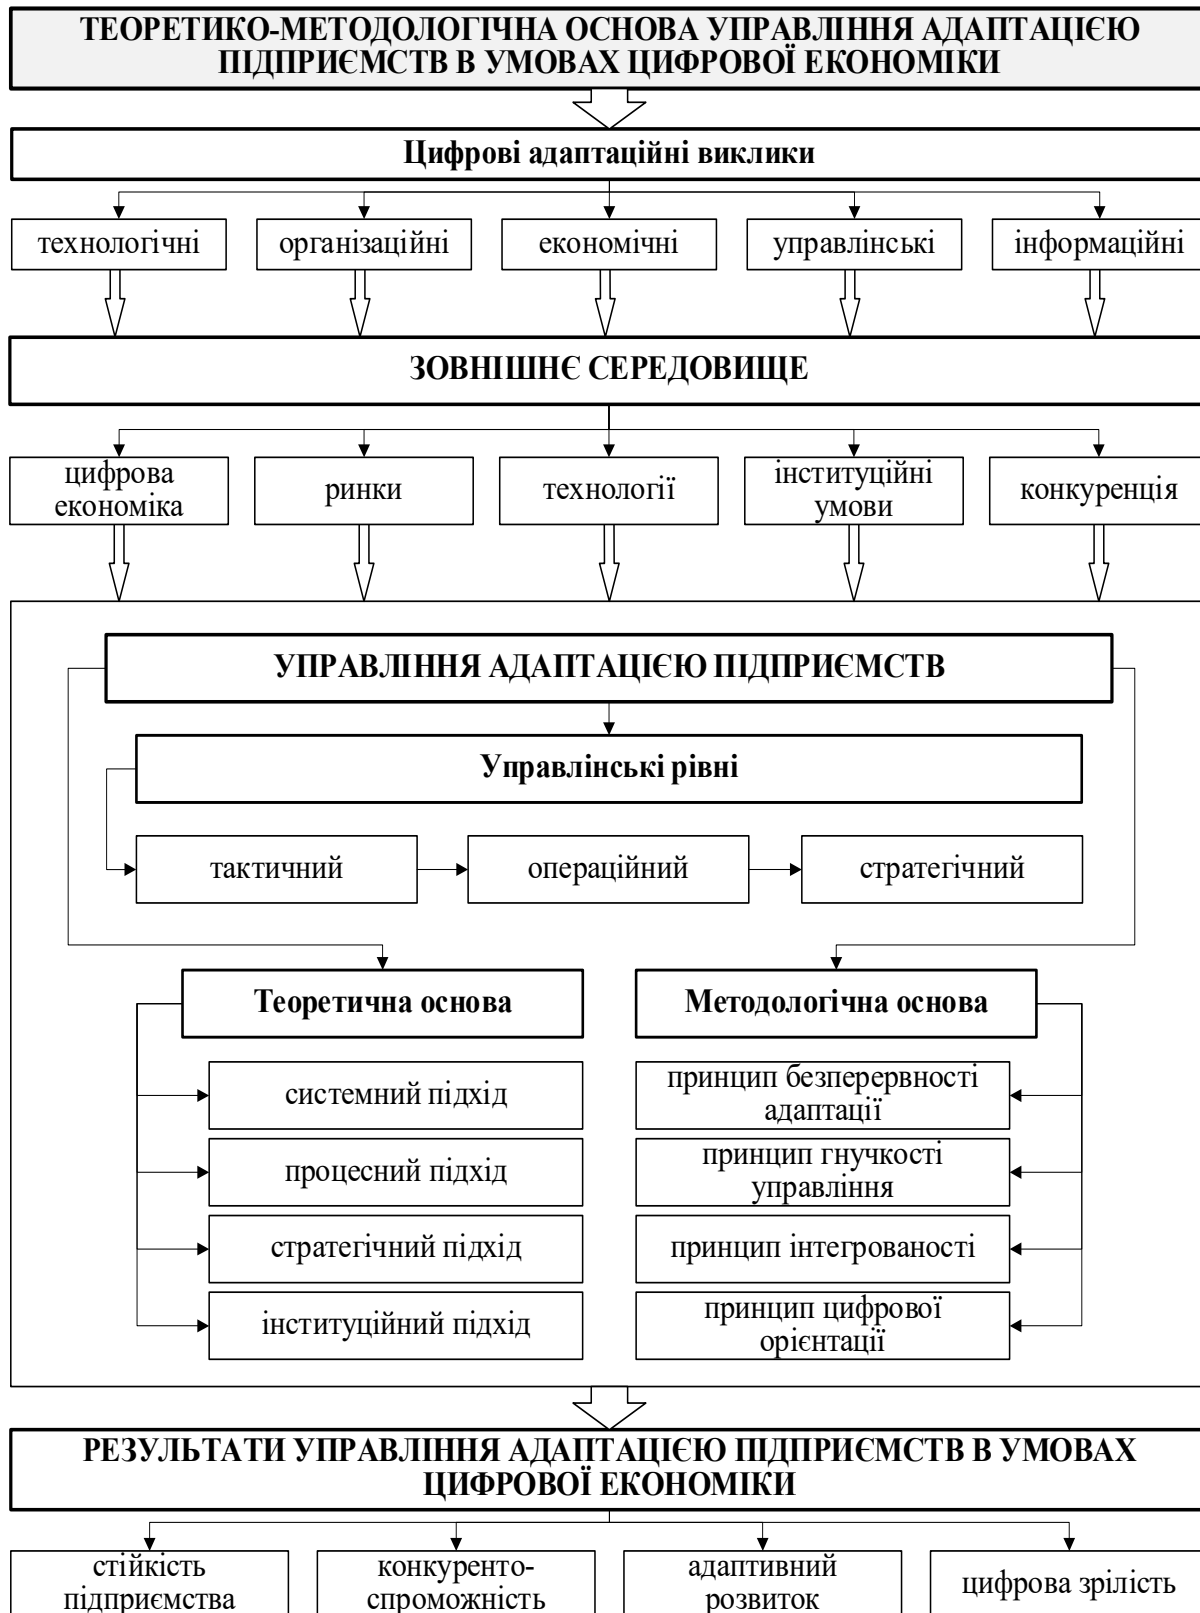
ТЕОРЕТИКО-МЕТОДОЛОГІЧНА ОСНОВА УПРАВЛІННЯ АДАПТАЦІЄЮ ПІДПРИЄМСТВ В УМОВАХ ЦИФРОВОЇ ЕКОНОМІКИ

Цифрові адаптаційні виклики

технологічні

організаційні

економічні

управлінські

інформаційні

ЗОВНІШНЄ СЕРЕДОВИЩЕ

цифрова економіка

ринки

технології

інституційні умови

конкуренція

УПРАВЛІННЯ АДАПТАЦІЄЮ ПІДПРИЄМСТВ

Управлінські рівні

тактичний

операційний

стратегічний

Теоретична основа

Методологічна основа

системний підхід

процесний підхід

стратегічний підхід

інституційний підхід

принцип безперервності адаптації

принцип гнучкості управління

принцип інтегрованості

принцип цифрової орієнтації

РЕЗУЛЬТАТИ УПРАВЛІННЯ АДАПТАЦІЄЮ ПІДПРИЄМСТВ В УМОВАХ ЦИФРОВОЇ ЕКОНОМІКИ

стійкість підприємства

конкурентоспроможність

адаптивний розвиток

цифрова зрілість